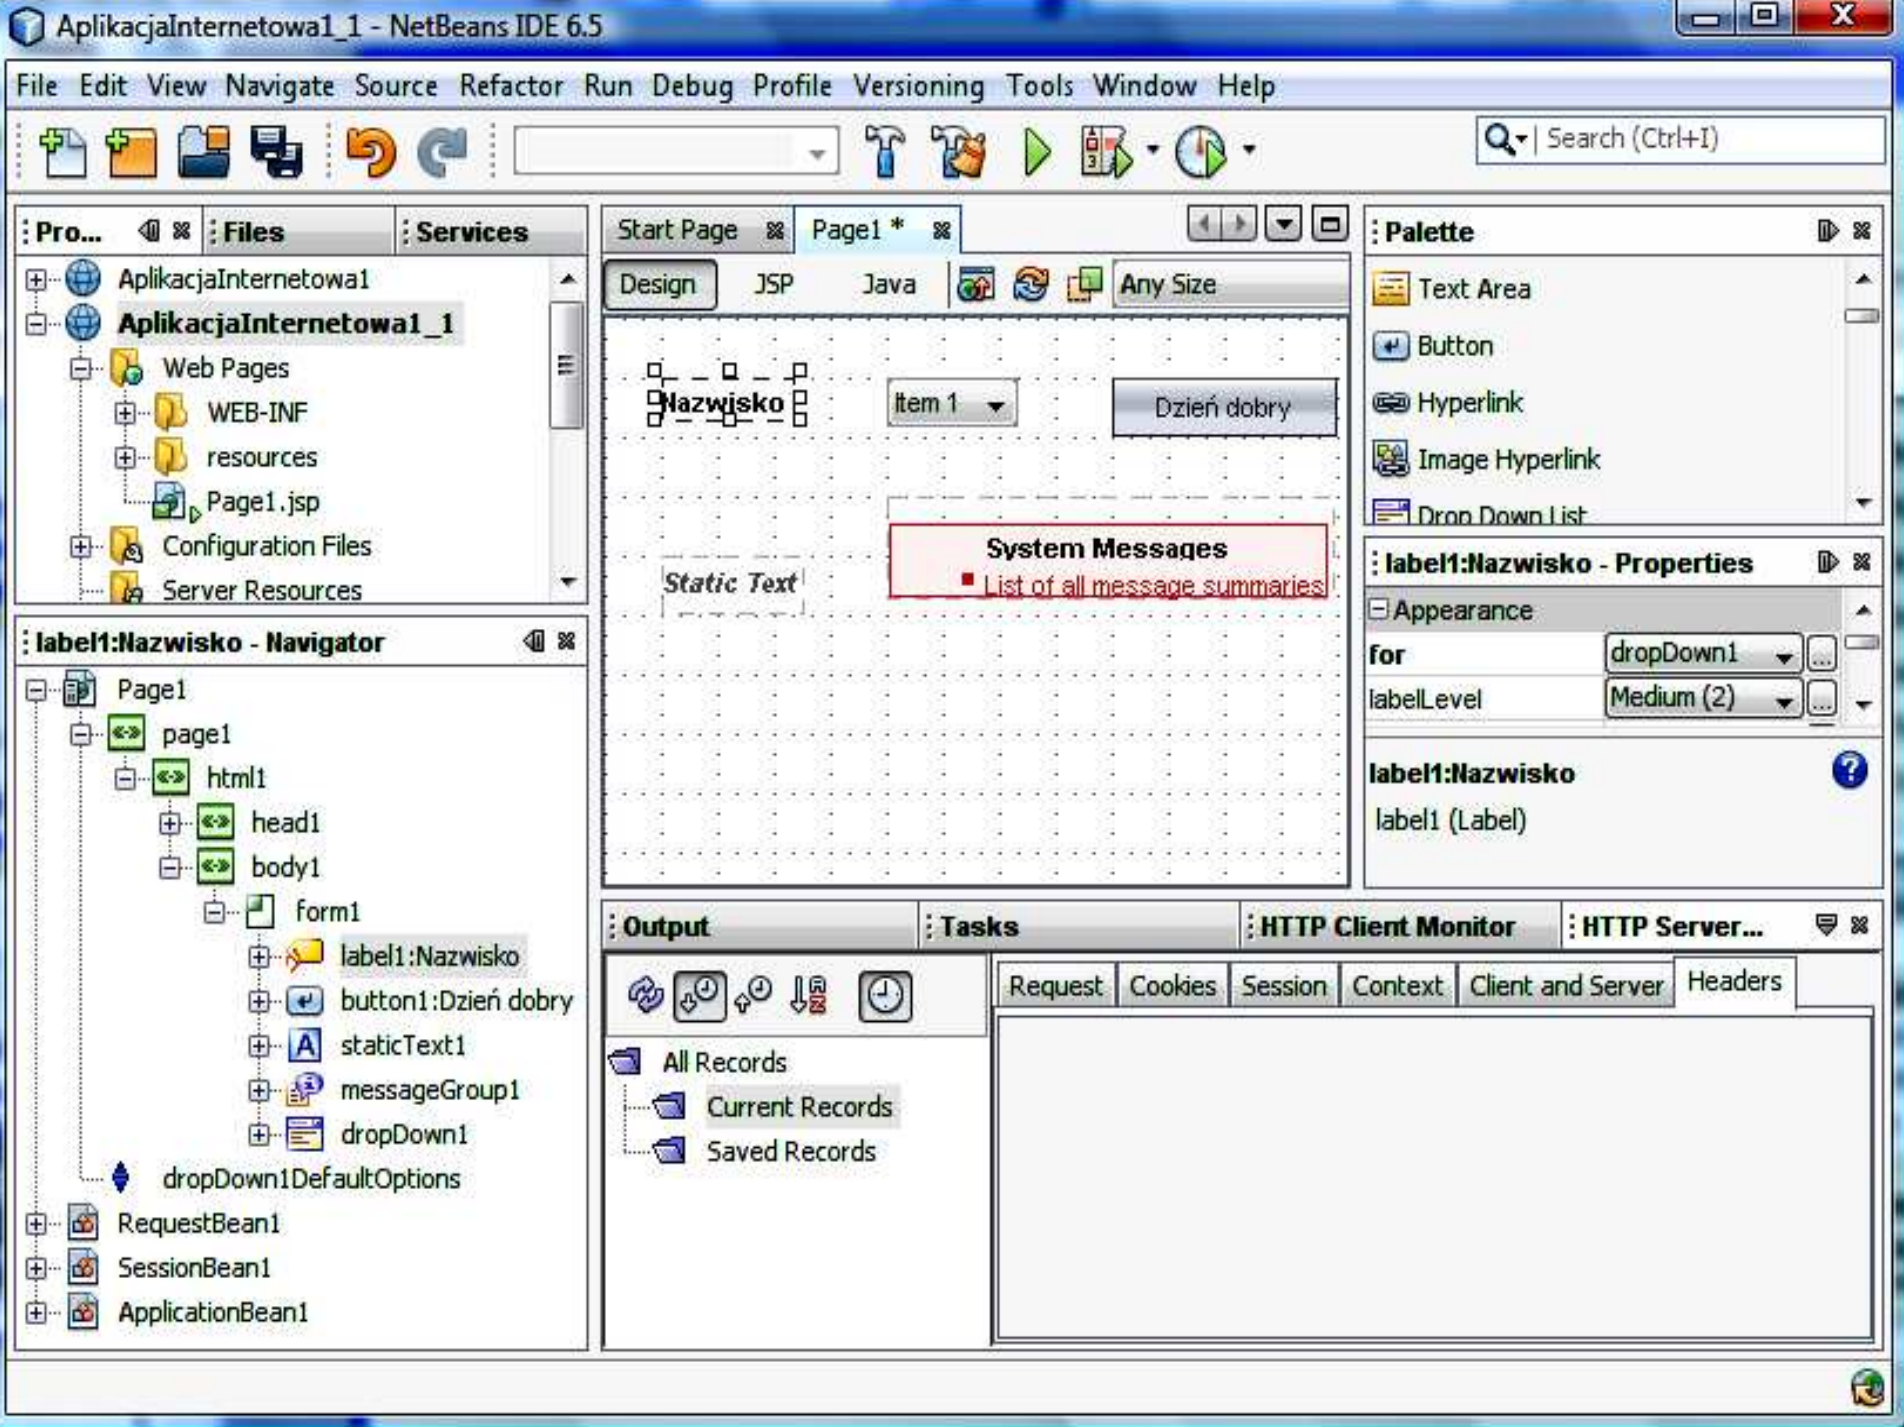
AplikacjaInternetowa1_1 - NetBeans IDE 6.5

File Edit View Navigate Source Refactor Run Debug Profile Versioning Tools Window Help

Search (Ctrl+I)

Pro... Files Services

AplikacjaInternetowa1
AplikacjaInternetowa1_1
Web Pages
WEB-INF
resources
Page1.jsp
Configuration Files
Server Resources

Start Page Page1 *

Design JSP Java Any Size

Nazwisko
Item 1
Dzień dobry
Static Text
System Messages
List of all message summaries

Palette
Text Area
Button
Hyperlink
Image Hyperlink
Drop Down List

label1:Nazwisko - Properties
Appearance
for dropDown1
labelLevel Medium (2)

label1:Nazwisko
label1 (Label)

label1:Nazwisko - Navigator
Page1
page1
html1
head1
body1
form1
label1:Nazwisko
button1:Dzień dobry
staticText1
messageGroup1
dropDown1
dropDown1DefaultOptions
RequestBean1
SessionBean1
ApplicationBean1

Output Tasks HTTP Client Monitor HTTP Server...

All Records
Current Records
Saved Records

Request Cookies Session Context Client and Server Headers